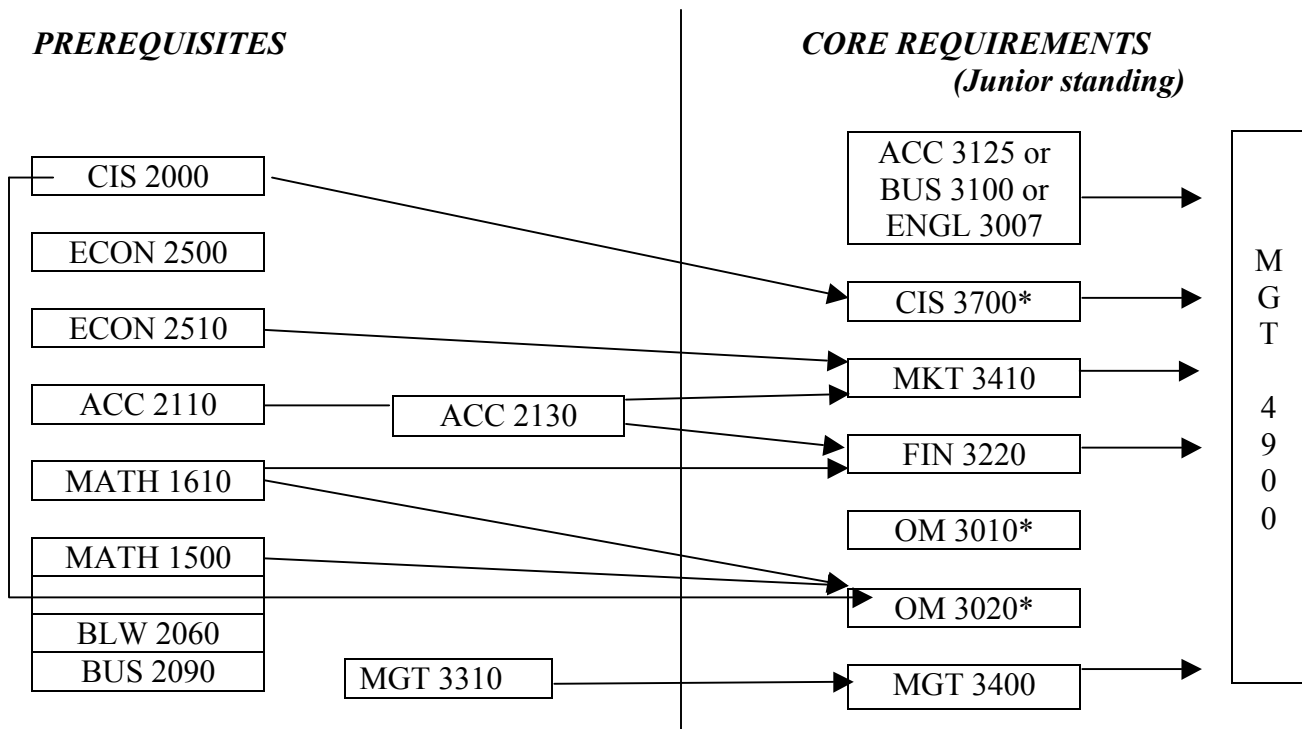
PREREQUISITES

CORE REQUIREMENTS
(Junior standing)

CIS 2000

ECON 2500

ECON 2510

ACC 2110

ACC 2130

MATH 1610

MATH 1500

BLW 2060

BUS 2090

MGT 3310

ACC 3125 or BUS 3100 or ENGL 3007

CIS 3700*

MKT 3410

FIN 3220

OM 3010*

OM 3020*

MGT 3400

M
G
T

4
9
0
0